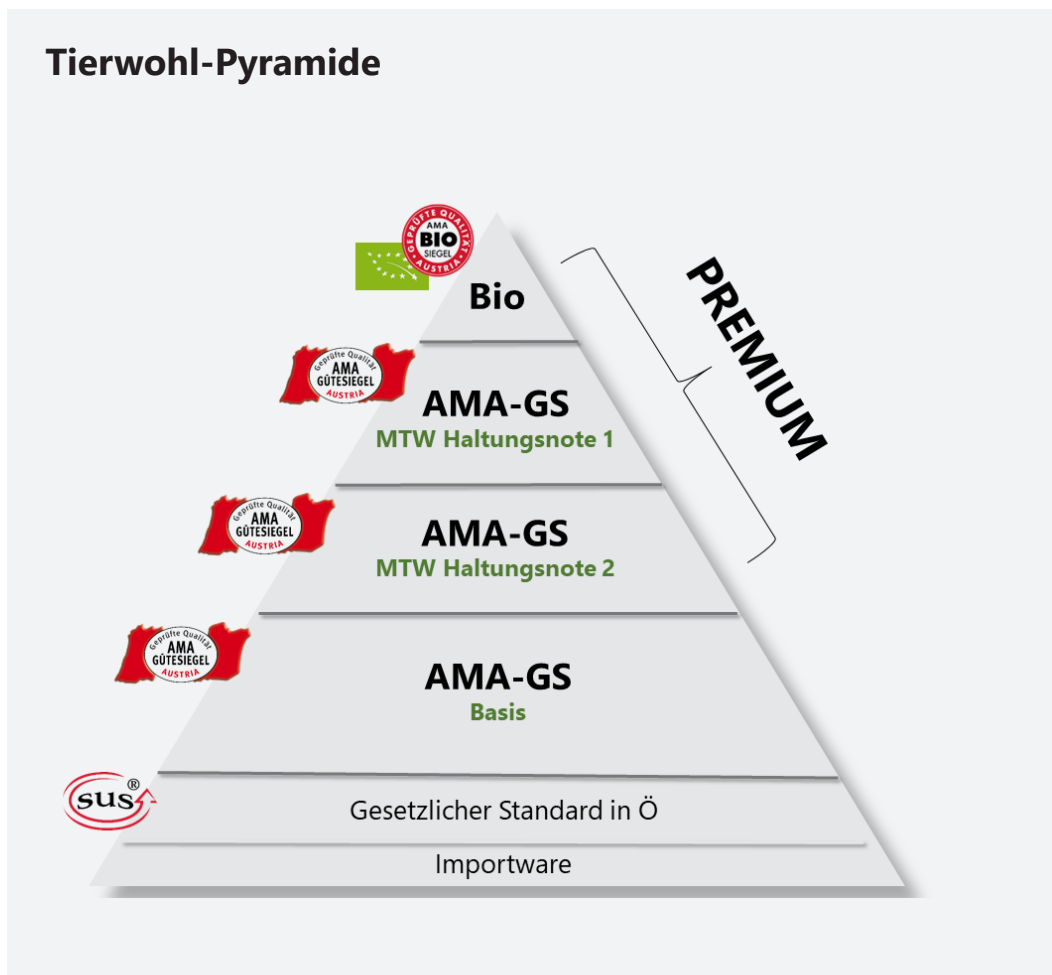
Tierwohl-Pyramide

GEPRÜFTE QUALITÄT AMA BIO SIEGEL AUSTRIA

Bio

PREMIUM

Geprüfte Qualität AMA GÜTESIEGEL AUSTRIA

AMA-GS
MTW Haltungsnote 1

Geprüfte Qualität AMA GÜTESIEGEL AUSTRIA

AMA-GS
MTW Haltungsnote 2

Geprüfte Qualität AMA GÜTESIEGEL AUSTRIA

AMA-GS
Basis

SUS®

Gesetzlicher Standard in Ö

Importware